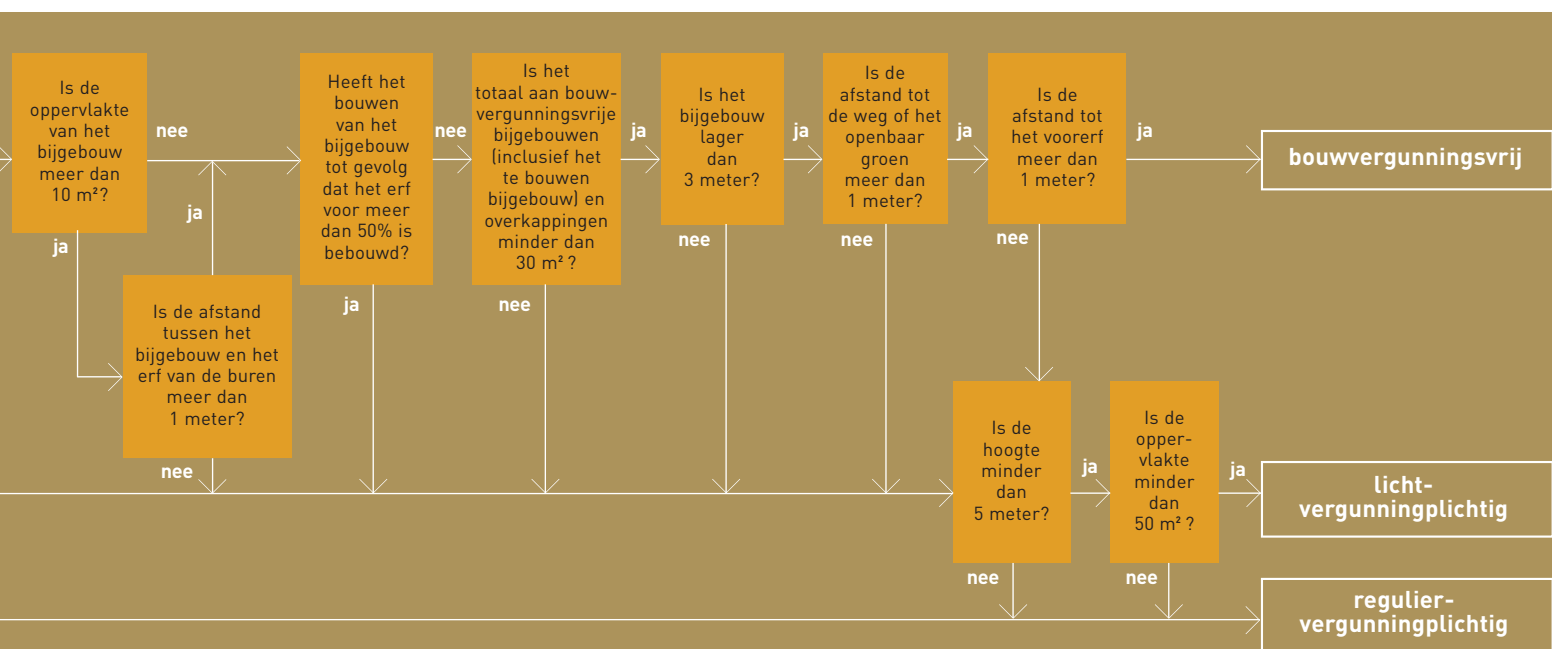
Is de oppervlakte van het bijgebouw meer dan 10 m²?

nee

ja

ja

Is de afstand tussen het bijgebouw en het erf van de buren meer dan 1 meter?

nee

Heeft het bouwen van het bijgebouw tot gevolg dat het erf voor meer dan 50% is bebouwd?

nee

ja

Is het totaal aan bouwvergunningsvrije bijgebouwen (inclusief het te bouwen bijgebouw) en overkappingen minder dan 30 m² ?

ja

nee

Is het bijgebouw lager dan 3 meter?

ja

nee

Is de afstand tot de weg of het openbaar groen meer dan 1 meter?

ja

nee

Is de afstand tot het voorerf meer dan 1 meter?

ja

nee

bouwvergunningsvrij

Is de hoogte minder dan 5 meter?

ja

nee

Is de oppervlakte minder dan 50 m² ?

ja

nee

licht-vergunningplichtig

regulier-vergunningplichtig